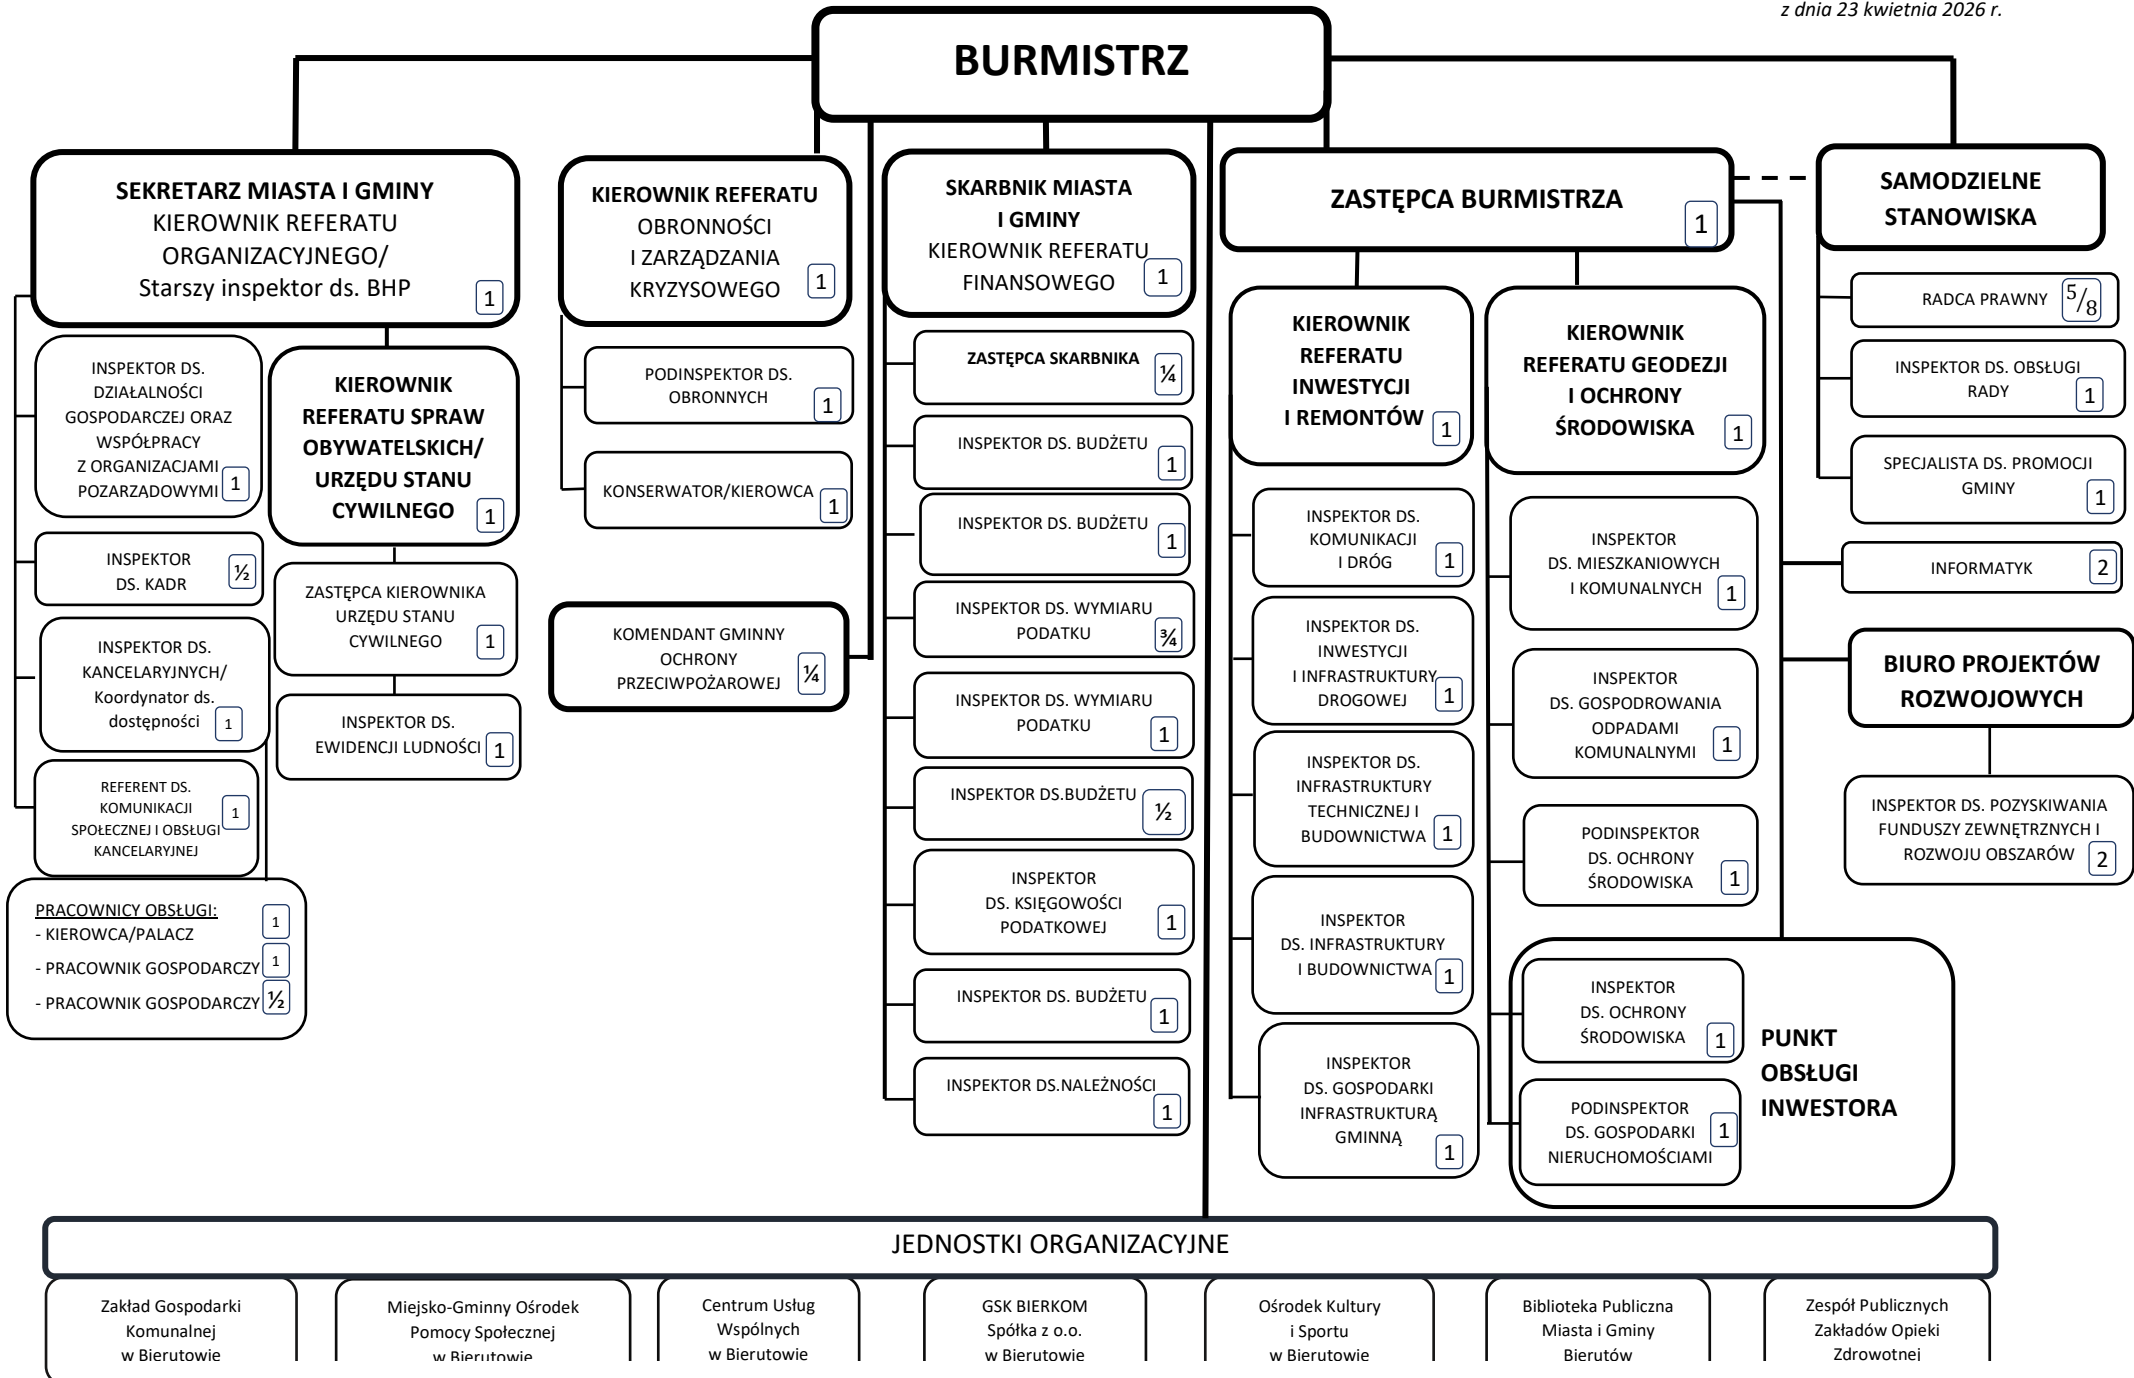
z dnia 23 kwietnia 2026 r.

BURMISTRZ

SEKRETARZ MIASTA I GMINY
KIEROWNIK REFERATU ORGANIZACYJNEGO/
Starszy inspektor ds. BHP 1

INSPEKTOR DS. DZIAŁALNOŚCI GOSPODARCZEJ ORAZ WSPÓŁPRACY Z ORGANIZACJAMI POZARZĄDOWYMI 1

INSPEKTOR DS. KADR ½

INSPEKTOR DS. KANCELARYJNYCH/ Koordynator ds. dostępności 1

REFERENT DS. KOMUNIKACJI SPOŁECZNEJ I OBSŁUGI KANCELARYJNEJ 1

PRACOWNICY OBSŁUGI:
- KIEROWCA/PALACZ 1
- PRACOWNIK GOSPODARCZY 1
- PRACOWNIK GOSPODARCZY ½

KIEROWNIK REFERATU SPRAW OBYWATELSKICH/ URZĘDU STANU CYWILNEGO 1

ZASTĘPCA KIEROWNIKA URZĘDU STANU CYWILNEGO 1

INSPEKTOR DS. EWIDENCJI LUDNOŚCI 1

KIEROWNIK REFERATU OBRONNOŚCI I ZARZĄDZANIA KRYZYSOWEGO 1

PODINSPEKTOR DS. OBRONNYCH 1

KONSERWATOR/KIEROWCA 1

KOMENDANT GMINNY OCHRONY PRZECIWPOŻAROWEJ ¼

SKARBNIK MIASTA I GMINY
KIEROWNIK REFERATU FINANSOWEGO 1

ZASTĘPCA SKARBNIKA ¼

INSPEKTOR DS. BUDŻETU 1

INSPEKTOR DS. BUDŻETU 1

INSPEKTOR DS. WYMIARU PODATKU ¾

INSPEKTOR DS. WYMIARU PODATKU 1

INSPEKTOR DS.BUDŻETU ½

INSPEKTOR DS. KSIĘGOWOŚCI PODATKOWEJ 1

INSPEKTOR DS. BUDŻETU 1

INSPEKTOR DS.NALEŻNOŚCI 1

ZASTĘPCA BURMISTRZA 1

KIEROWNIK REFERATU INWESTYCJI I REMONTÓW 1

INSPEKTOR DS. KOMUNIKACJI I DRÓG 1

INSPEKTOR DS. INWESTYCJI I INFRASTRUKTURY DROGOWEJ 1

INSPEKTOR DS. INFRASTRUKTURY TECHNICZNEJ I BUDOWNICTWA 1

INSPEKTOR DS. INFRASTRUKTURY I BUDOWNICTWA 1

INSPEKTOR DS. GOSPODARKI INFRASTRUKTURĄ GMINNĄ 1

KIEROWNIK REFERATU GEODEZJI I OCHRONY ŚRODOWISKA 1

INSPEKTOR DS. MIESZKANIOWYCH I KOMUNALNYCH 1

INSPEKTOR DS. GOSPODROWANIA ODPADAMI KOMUNALNYMI 1

PODINSPEKTOR DS. OCHRONY ŚRODOWISKA 1

INSPEKTOR DS. OCHRONY ŚRODOWISKA 1

PODINSPEKTOR DS. GOSPODARKI NIERUCHOMOŚCIAMI 1

PUNKT OBSŁUGI INWESTORA

SAMODZIELNE STANOWISKA

RADCA PRAWNY $\frac{5}{8}$

INSPEKTOR DS. OBSŁUGI RADY 1

SPECJALISTA DS. PROMOCJI GMINY 1

INFORMATYK 2

BIURO PROJEKTÓW ROZWOJOWYCH

INSPEKTOR DS. POZYSKIWANIA FUNDUSZY ZEWNĘTRZNYCH I ROZWOJU OBSZARÓW 2

JEDNOSTKI ORGANIZACYJNE

Zakład Gospodarki Komunalnej w Bierutowie

Miejsko-Gminny Ośrodek Pomocy Społecznej w Bierutowie

Centrum Usług Wspólnych w Bierutowie

GSK BIERKOM Spółka z o.o. w Bierutowie

Ośrodek Kultury i Sportu w Bierutowie

Biblioteka Publiczna Miasta i Gminy Bierutów

Zespół Publicznych Zakładów Opieki Zdrowotnej